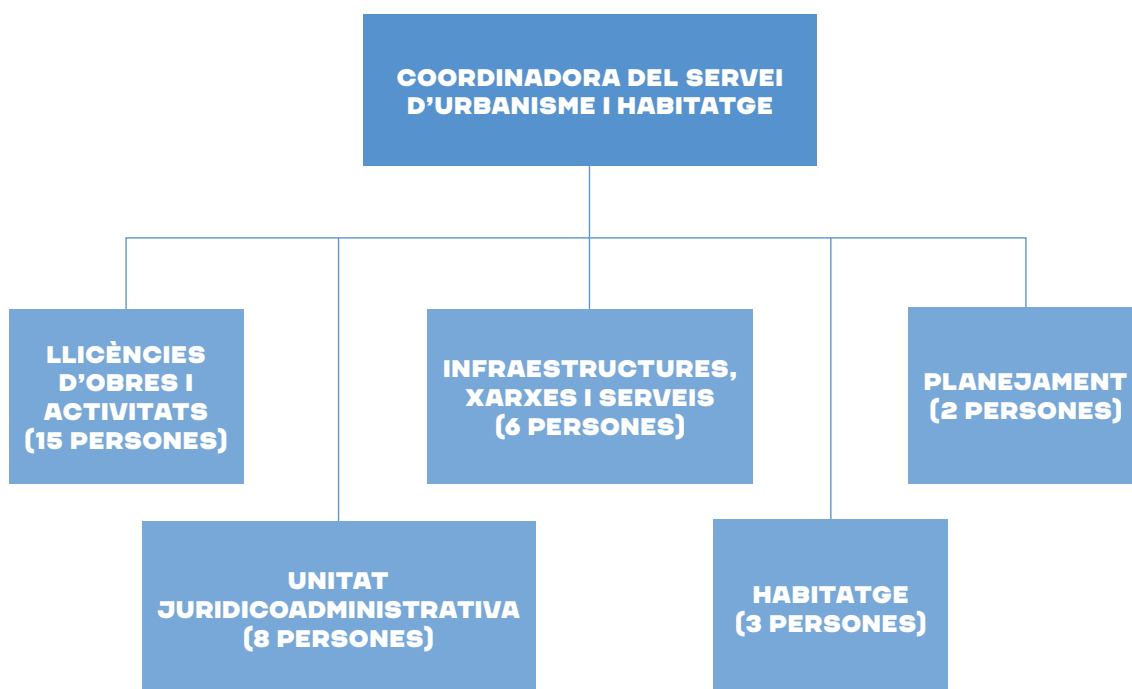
COORDINADORA DEL SERVEI D'URBANISME I HABITATGE

LLICÈNCIES D'OBRES I ACTIVITATS (15 PERSONES)

INFRAESTRUCTURES, XARXES I SERVEIS (6 PERSONES)

PLANEJAMENT (2 PERSONES)

UNITAT JURIDICOADMINISTRATIVA (8 PERSONES)

HABITATGE (3 PERSONES)